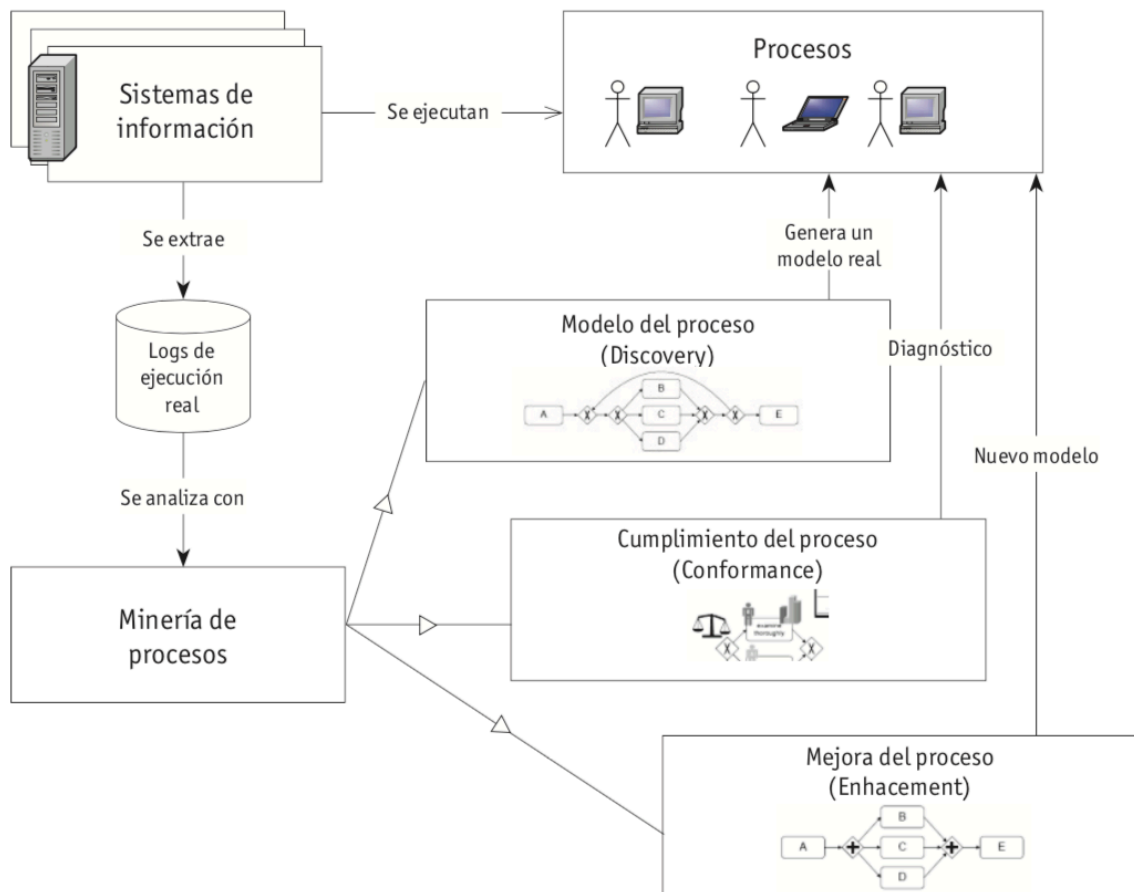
Sistemas de información

Se ejecutan

Procesos

Se extrae

Genera un modelo real

Logs de ejecución real

Modelo del proceso (Discovery)

A

B

C

D

E

Diagnóstico

Nuevo modelo

Se analiza con

Cumplimiento del proceso (Conformance)

examine thoroughly

Minería de procesos

Mejora del proceso (Enhacement)

A

B

C

D

E